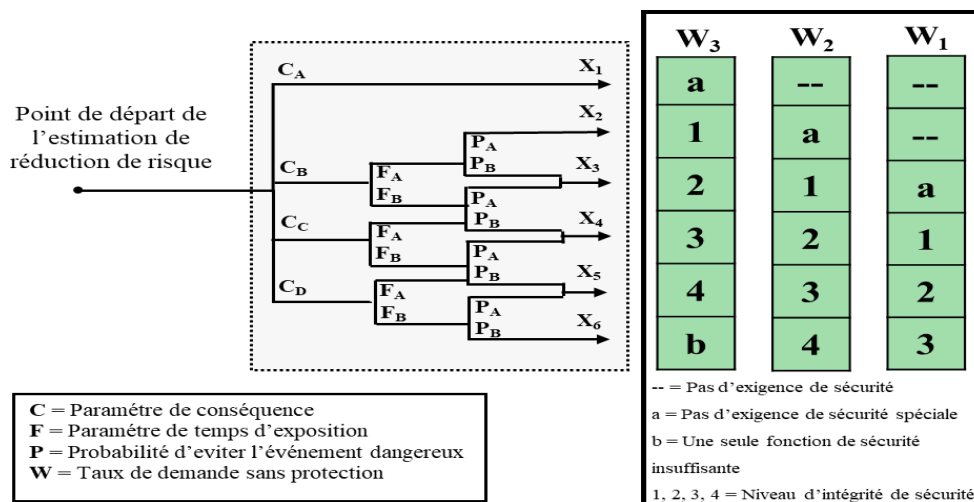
Point de départ de l'estimation de réduction de risque

$C_A$
$X_1$
$X_2$
$C_B$
$F_A$
$F_B$
$P_A$
$P_B$
$X_3$
$P_A$
$P_B$
$X_4$
$C_C$
$F_A$
$F_B$
$P_A$
$P_B$
$X_5$
$C_D$
$F_A$
$F_B$
$P_A$
$P_B$
$X_6$

| $W_3$ | $W_2$ | $W_1$ |
|---|---|---|
| a | -- | -- |
| 1 | a | -- |
| 2 | 1 | a |
| 3 | 2 | 1 |
| 4 | 3 | 2 |
| b | 4 | 3 |

-- = Pas d'exigence de sécurité
a = Pas d'exigence de sécurité spéciale
b = Une seule fonction de sécurité insuffisante
1, 2, 3, 4 = Niveau d'intégrité de sécurité

C = Paramétre de conséquence
F = Paramétre de temps d'exposition
P = Probabilité d'eviter l'événement dangereux
W = Taux de demande sans protection